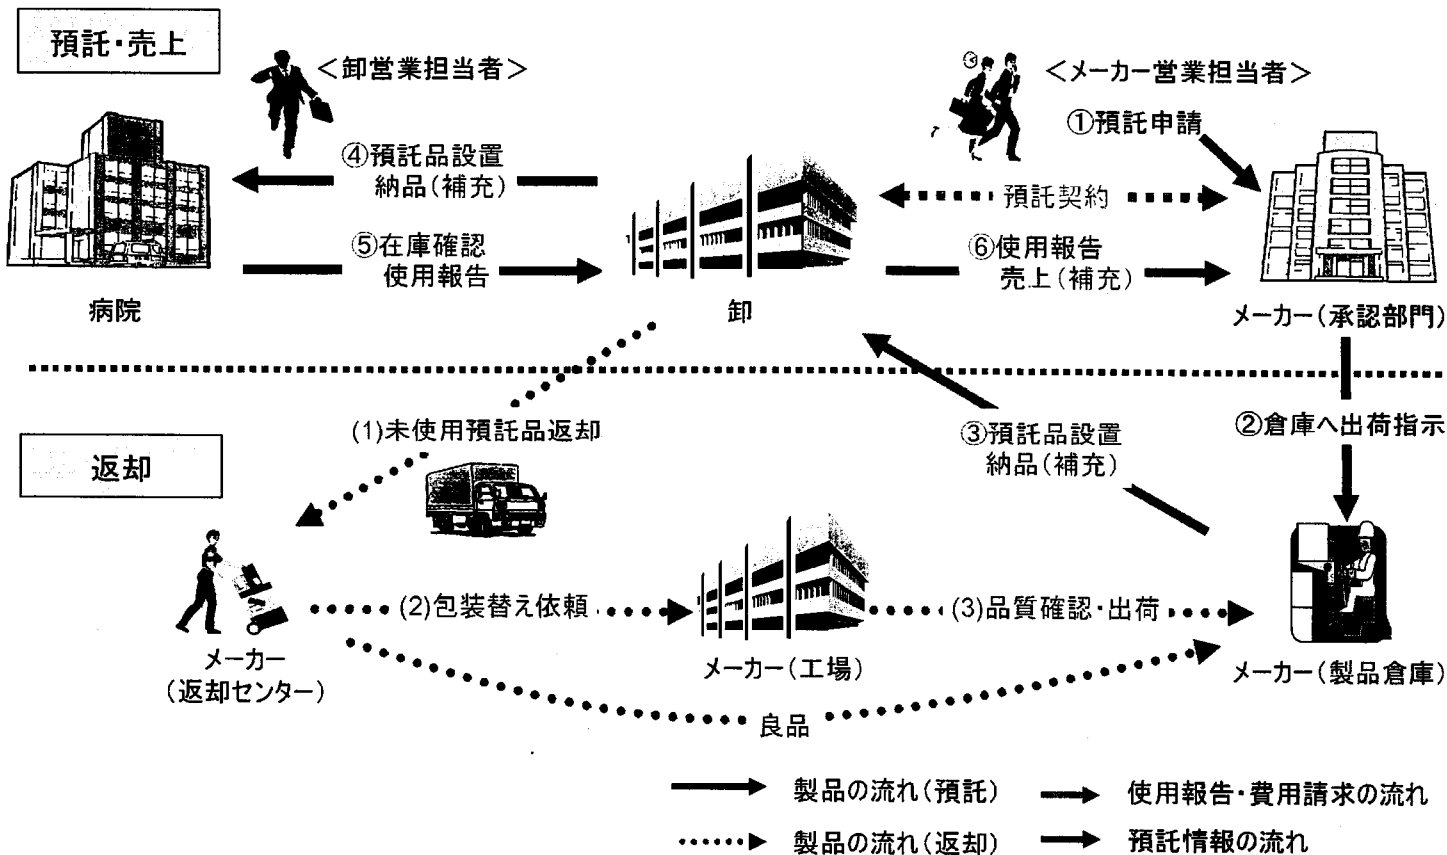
預託・売上

<卸営業担当者>

<メーカー営業担当者>

①預託申請

④預託品設置 納品(補充)

預託契約

⑤在庫確認 使用報告

⑥使用報告 売上(補充)

病院

卸

メーカー(承認部門)

(1)未使用預託品返却

③預託品設置 納品(補充)

②倉庫へ出荷指示

返却

(2)包装替え依頼

(3)品質確認・出荷

メーカー (返却センター)

メーカー(工場)

メーカー(製品倉庫)

良品

製品の流れ(預託)

使用報告・費用請求の流れ

製品の流れ(返却)

預託情報の流れ